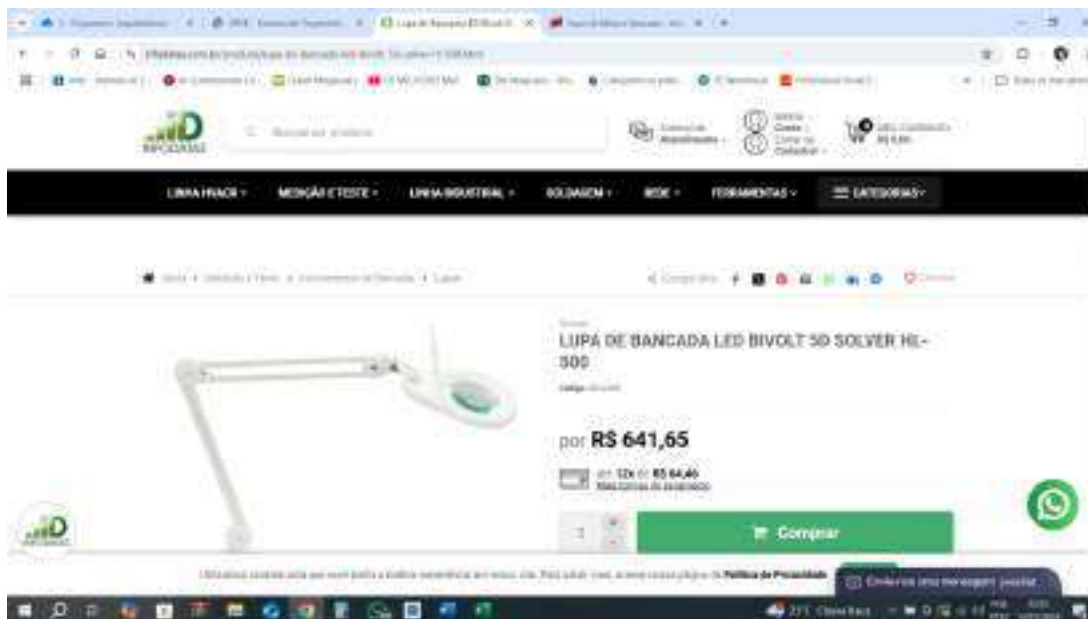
IMPORTADORA

Buscar por produto

LINHA HVACR ▾ MEDIÇÃO E TESTE ▾ LINHA INDUSTRIAL ▾ SOLDAGEM ▾ REDE ▾ FERRAMENTAS ▾ ☰ CATEGORIAS ▾

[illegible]

LUPA DE BANCADA LED BIVOLT 5D SOLVER HL-500

por R$ 641,65

em 12x de R$ 64,46
Mais formas de pagamento

1

Comprar

IMPORTADORA

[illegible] Política de Privacidade

Envie-nos uma mensagem, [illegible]